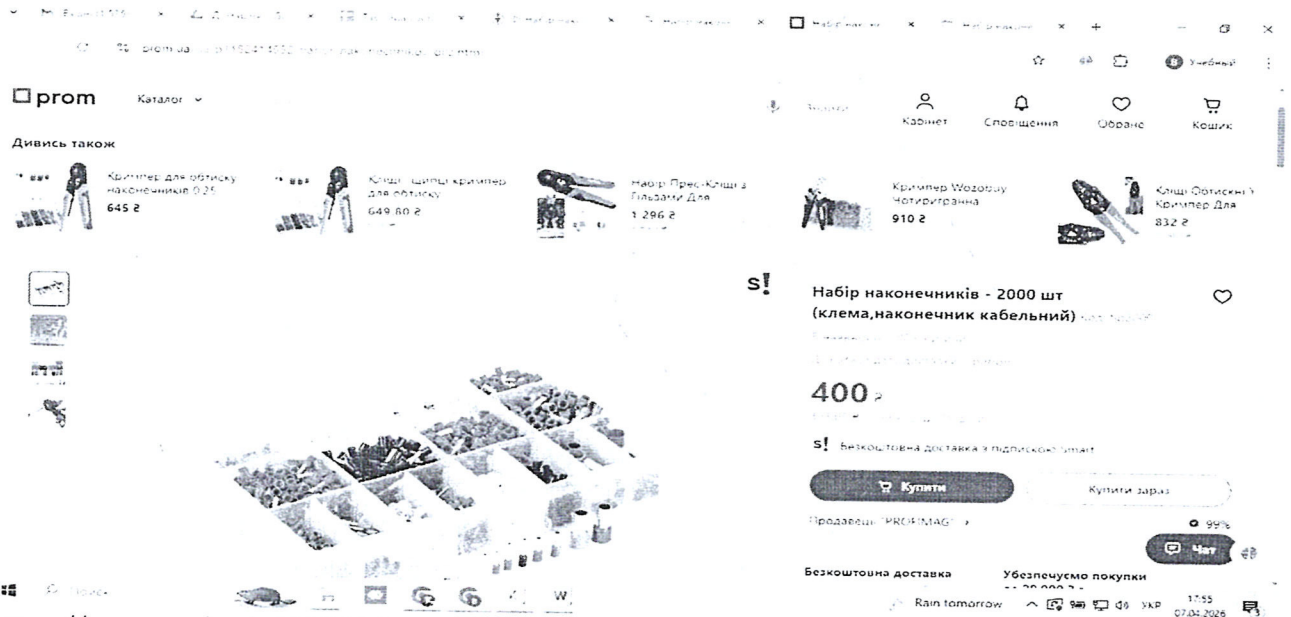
prom Каталог

Кабінет Сповіщення Обране Кошик

Учбовий

Дивись також

Кримпер для обтиску наконечників 0.25
645 ₴

Кліщі, щипці кримпер для обтиску
649.80 ₴

Набір Прес-Кліщі з Гільзами Для
1 296 ₴

Кримпер Wozobuy Чотиригранна
910 ₴

Кліщі Обтискні Кримпер Для
832 ₴

s!

Набір наконечників - 2000 шт (клема,наконечник кабельний)

400 ₴

s! Безкоштовна доставка з підпискою Smart

Купити

Купити зараз

Продавець "PROFIMAG"

99%

Чат

Безкоштовна доставка

Убезпечуємо покупки

Rain tomorrow

УКР

17:55
07.04.2026